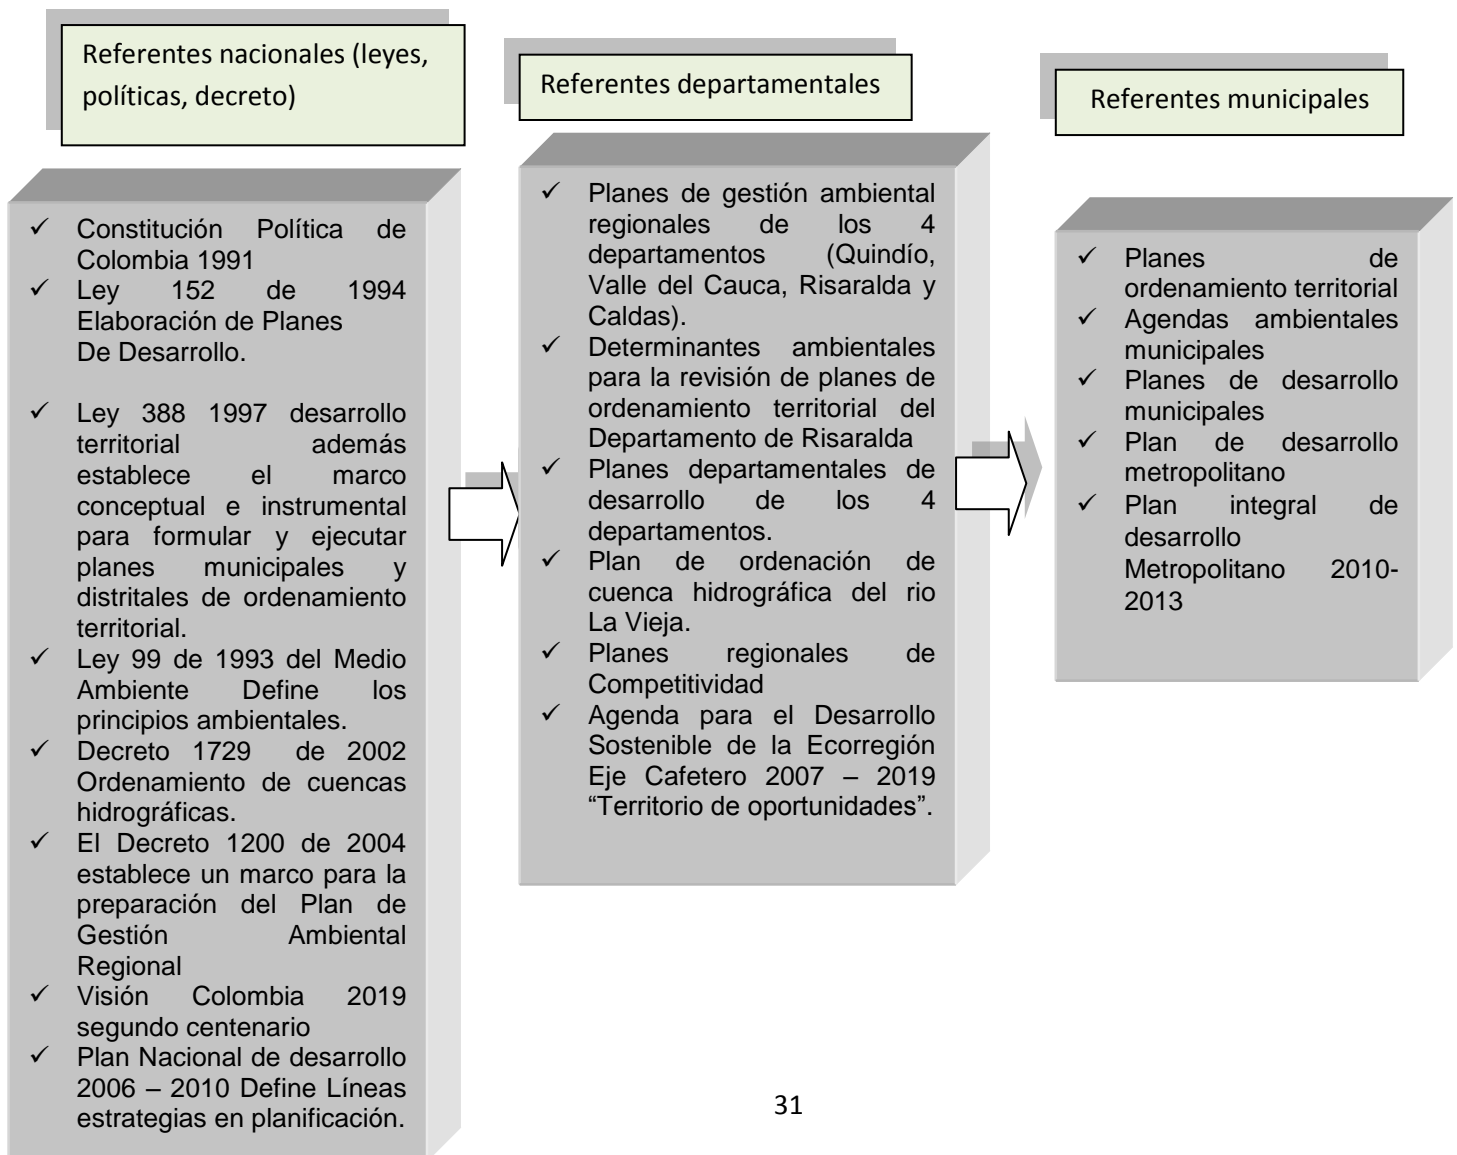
Referentes nacionales (leyes, políticas, decreto)

- ✓ Constitución Política de Colombia 1991
- ✓ Ley 152 de 1994 Elaboración de Planes De Desarrollo.
- ✓ Ley 388 1997 desarrollo territorial además establece el marco conceptual e instrumental para formular y ejecutar planes municipales y distritales de ordenamiento territorial.
- ✓ Ley 99 de 1993 del Medio Ambiente Define los principios ambientales.
- ✓ Decreto 1729 de 2002 Ordenamiento de cuencas hidrográficas.
- ✓ El Decreto 1200 de 2004 establece un marco para la preparación del Plan de Gestión Ambiental Regional
- ✓ Visión Colombia 2019 segundo centenario
- ✓ Plan Nacional de desarrollo 2006 – 2010 Define Líneas estrategias en planificación.

Referentes departamentales

- ✓ Planes de gestión ambiental regionales de los 4 departamentos (Quindío, Valle del Cauca, Risaralda y Caldas).
- ✓ Determinantes ambientales para la revisión de planes de ordenamiento territorial del Departamento de Risaralda
- ✓ Planes departamentales de desarrollo de los 4 departamentos.
- ✓ Plan de ordenación de cuenca hidrográfica del rio La Vieja.
- ✓ Planes regionales de Competitividad
- ✓ Agenda para el Desarrollo Sostenible de la Ecorregión Eje Cafetero 2007 – 2019 "Territorio de oportunidades".

Referentes municipales

- ✓ Planes de ordenamiento territorial
- ✓ Agendas ambientales municipales
- ✓ Planes de desarrollo municipales
- ✓ Plan de desarrollo metropolitano
- ✓ Plan integral de desarrollo Metropolitano 2010-2013

31